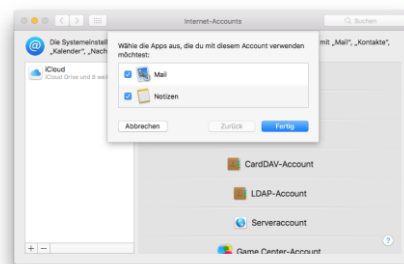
Internet-Accounts

Suchen

Die Systemeinstell „Kalender", „Nach

mit „Mail", „Kontakte",

iCloud
iCloud Drive und 8 weit

Wähle die Apps aus, die du mit diesem Account verwenden möchtest:

Mail

Notizen

Abbrechen

Zurück

Fertig

CardDAV-Account

LDAP-Account

Serveraccount

Game Center-Account

+ −

?